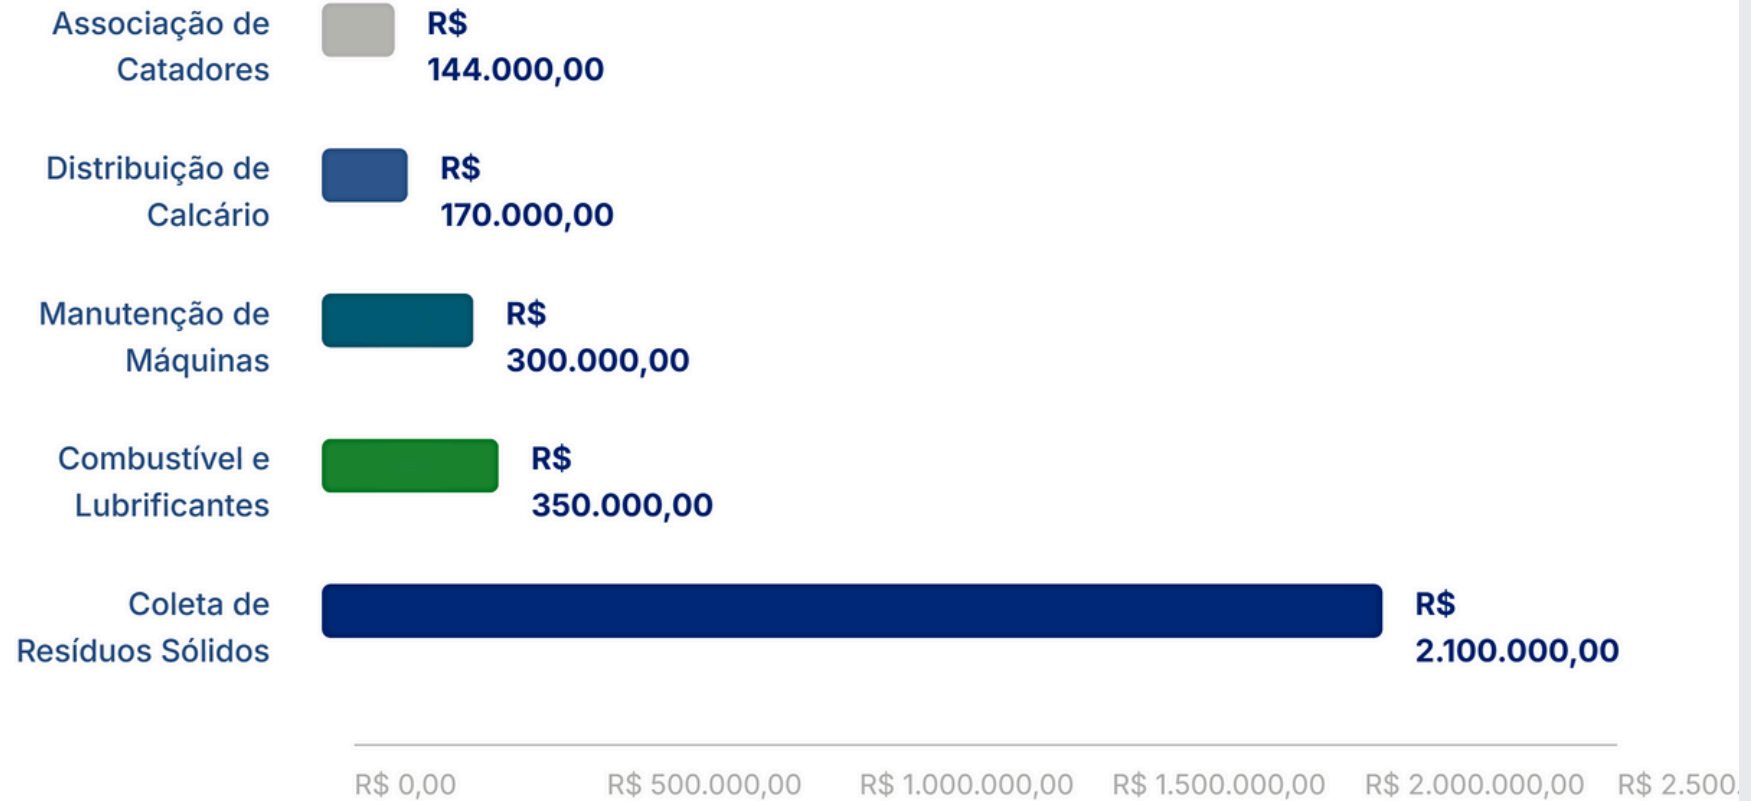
Associação de Catadores R$ 144.000,00

Distribuição de Calcário R$ 170.000,00

Manutenção de Máquinas R$ 300.000,00

Combustível e Lubrificantes R$ 350.000,00

Coleta de Resíduos Sólidos R$ 2.100.000,00

R$ 0,00 R$ 500.000,00 R$ 1.000.000,00 R$ 1.500.000,00 R$ 2.000.000,00 R$ 2.500.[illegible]